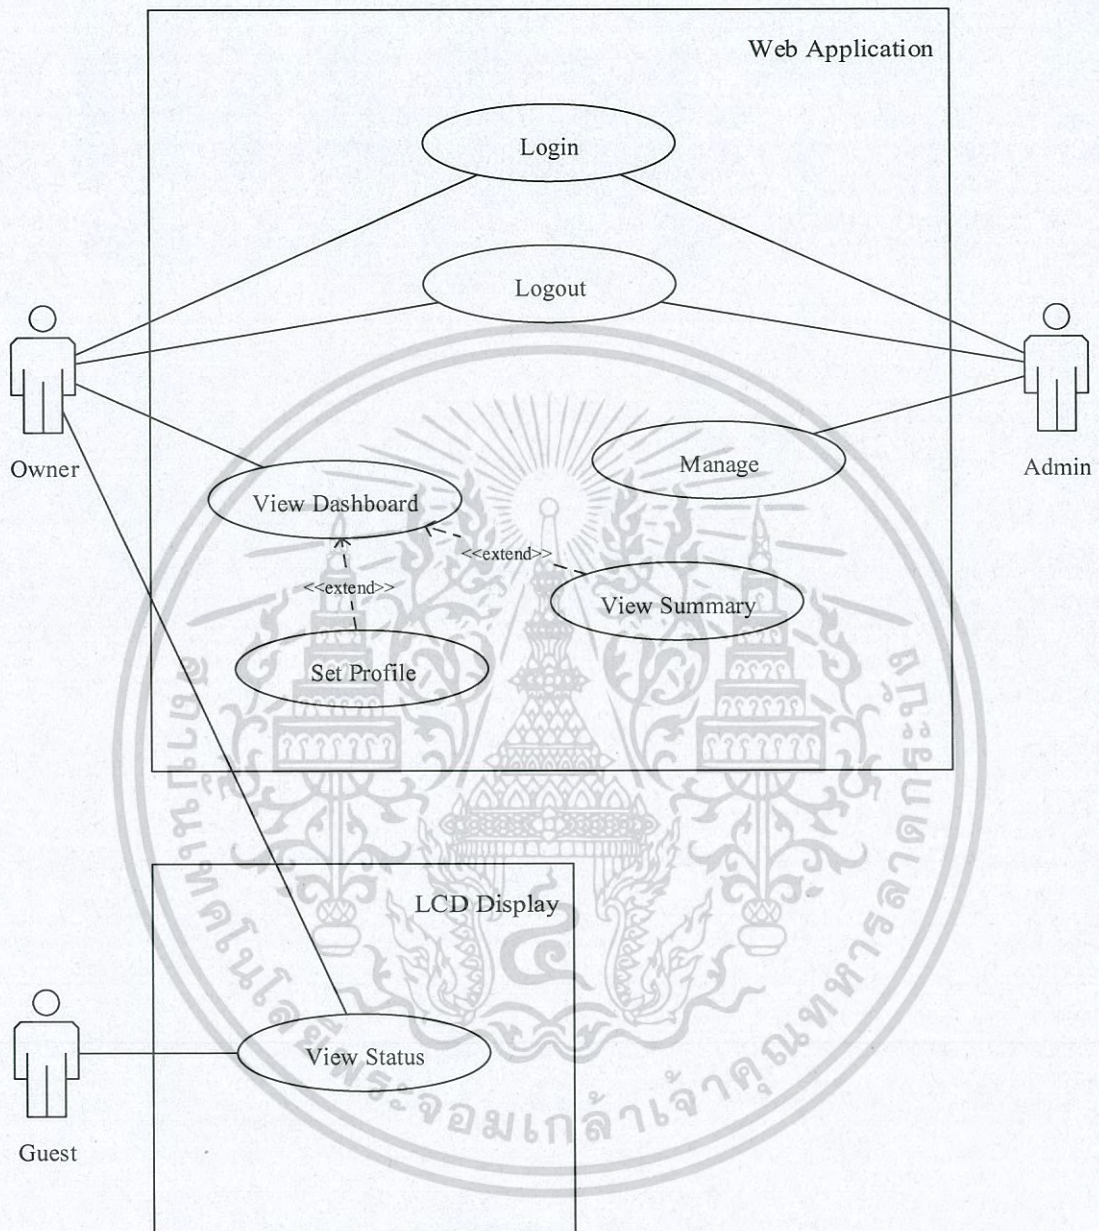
Web Application

Login

Logout

Owner

Admin

Manage

View Dashboard

<<extend>>

<<extend>>

View Summary

Set Profile

LCD Display

View Status

Guest

สถาบันเทคโนโลยีพระจอมเกล้าเจ้าคุณทหารลาดกระบัง